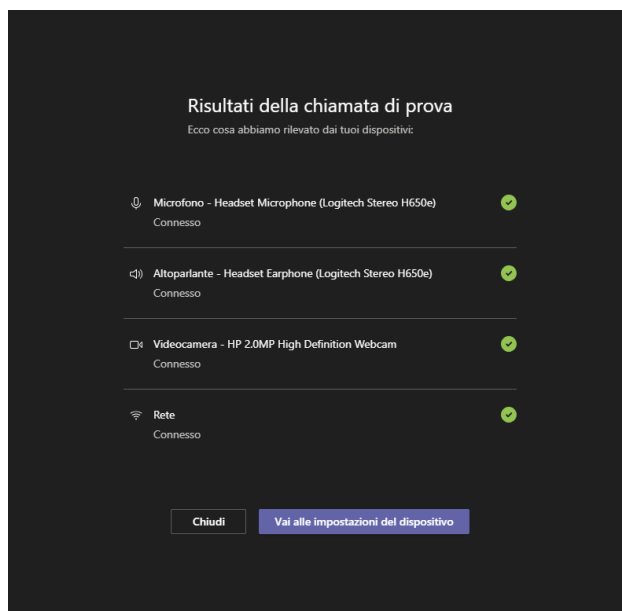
Risultati della chiamata di prova

Ecco cosa abbiamo rilevato dai tuoi dispositivi:

Microfono - Headset Microphone (Logitech Stereo H650e)
Connesso

Altoparlante - Headset Earphone (Logitech Stereo H650e)
Connesso

Videocamera - HP 2.0MP High Definition Webcam
Connesso

Rete
Connesso

Chiudi

Vai alle impostazioni del dispositivo